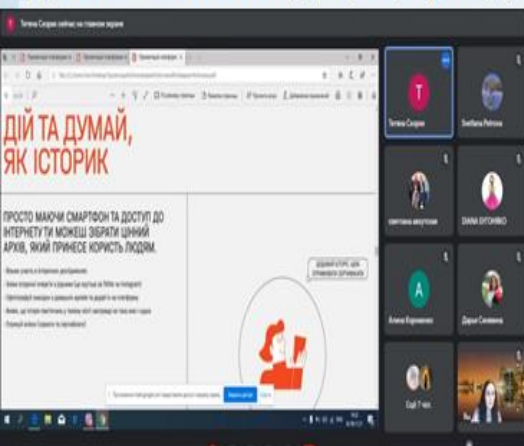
Тетяна Скорик сейчас на главном экране

ДІЙ ТА ДУМАЙ, ЯК ІСТОРИК

ПРОСТО МАЮЧИ СМАРТФОН ТА ДОСТУП ДО ІНТЕРНЕТУ ТИ МОЖЕШ ЗІБРАТИ ЦІННИЙ АРХІВ, ЯКИЙ ПРИНЕСЕ КОРИСТЬ ЛЮДЯМ.

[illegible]

Тетяна Скорик
Svetlana Petrova
светлана акулова
DIANA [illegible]
Алена Корниенко
Дарья Семенова
Csil 7 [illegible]